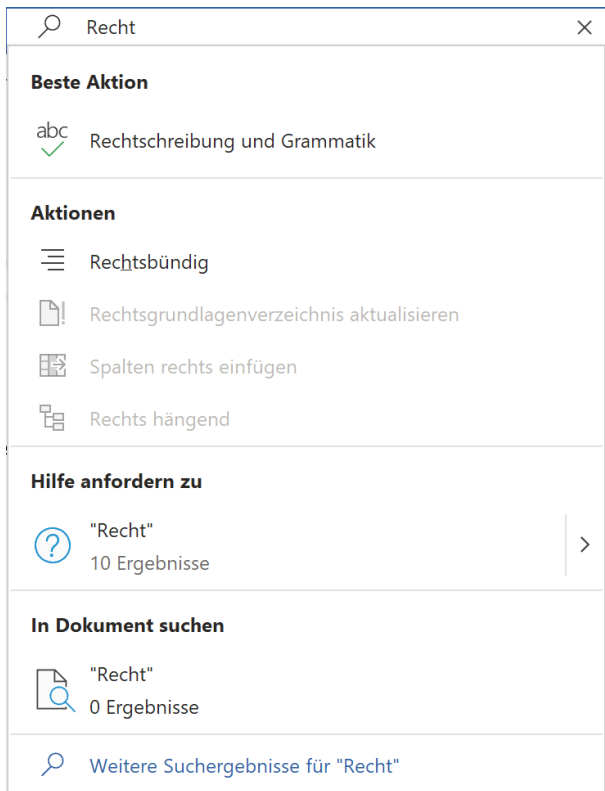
Recht

Beste Aktion

abc

Rechtschreibung und Grammatik

Aktionen

Rechtsbündig

Rechtsgrundlagenverzeichnis aktualisieren

Spalten rechts einfügen

Rechts hängend

Hilfe anfordern zu

"Recht"
10 Ergebnisse

In Dokument suchen

"Recht"
0 Ergebnisse

Weitere Suchergebnisse für "Recht"